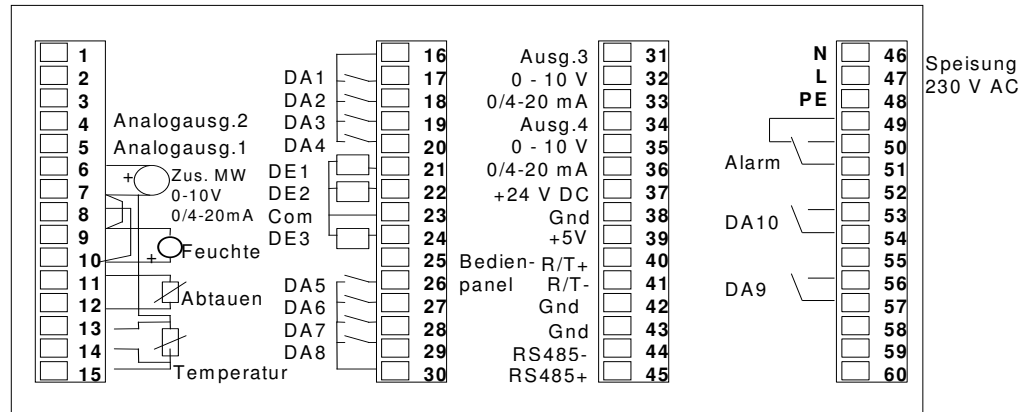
1
2
3
4 Analogausg.2
5 Analogausg.1
6 + Zus. MW
7 0-10V
8 0/4-20mA
9
10 + Feuchte
11
12 Abtauen
13
14
15 Temperatur

DA1 16
DA2 17
DA3 18
DA4 19
20
DE1 21
DE2 22
Com 23
DE3 24
25
DA5 26
DA6 27
DA7 28
DA8 29
30

Ausg.3 31
0 - 10 V 32
0/4-20 mA 33
Ausg.4 34
0 - 10 V 35
0/4-20 mA 36
+24 V DC 37
Gnd 38
+5V 39
Bedien- R/T+ 40
panel R/T- 41
Gnd 42
Gnd 43
RS485- 44
RS485+ 45

N 46
L 47
PE 48
49
Alarm 50
51
52
DA10 53
54
55
DA9 56
57
58
59
60

Speisung
230 V AC